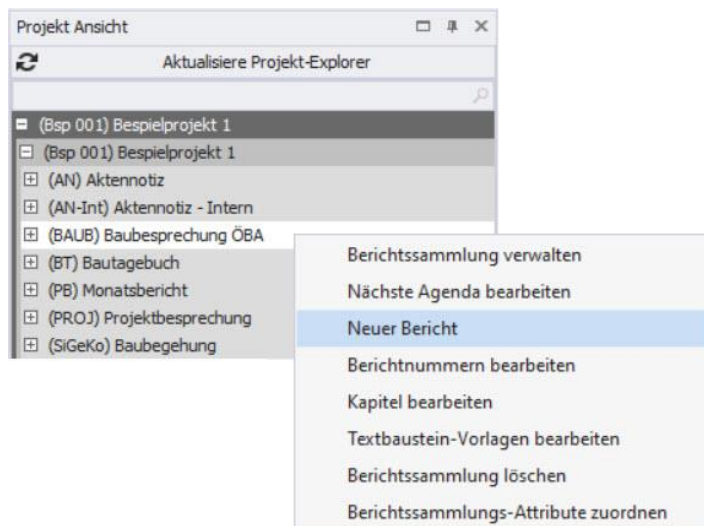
Projekt Ansicht

Aktualisiere Projekt-Explorer

(Bsp 001) Bespielprojekt 1
(Bsp 001) Bespielprojekt 1
(AN) Aktennotiz
(AN-Int) Aktennotiz - Intern
(BAUB) Baubesprechung ÖBA
(BT) Bautagebuch
(PB) Monatsbericht
(PROJ) Projektbesprechung
(SiGeKo) Baubegehung

Berichtssammlung verwalten
Nächste Agenda bearbeiten
Neuer Bericht
Berichtnummern bearbeiten
Kapitel bearbeiten
Textbaustein-Vorlagen bearbeiten
Berichtssammlung löschen
Berichtssammlungs-Attribute zuordnen